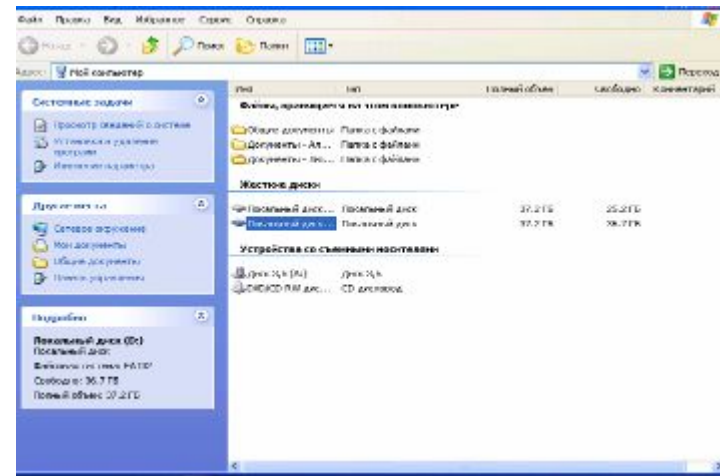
Файл Правка Вид Избранное Сервис Справка

Назад Поиск Папки

Адрес: Мой компьютер

Переход

Системные задачи

Просмотр сведений о системе

Установка и удаление программ

Изменение параметра

Другие места

Сетевое окружение

Мои документы

Общие документы

Панель управления

Подробно

Локальный диск (D:)

Локальный диск

Файловая система: FAT32

Свободно: 36.7 ГБ

Полный объем: 37.2 ГБ

Имя | Тип | Полный объем | Свободно | Комментарий

Файлы, хранящиеся на этом компьютере

Общие документы | Папка с файлами

Документы - Ал... | Папка с файлами

Документы - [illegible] | Папка с файлами

Жесткие диски

Локальный диск ... | Локальный диск | 37.2 ГБ | 25.2 ГБ

Локальный диск ... | Локальный диск | 37.2 ГБ | 36.7 ГБ

Устройства со съемными носителями

Диск 3,5 (A:) | Диск 3,5

CD-RW/CD-RW дис... | CD дисковод